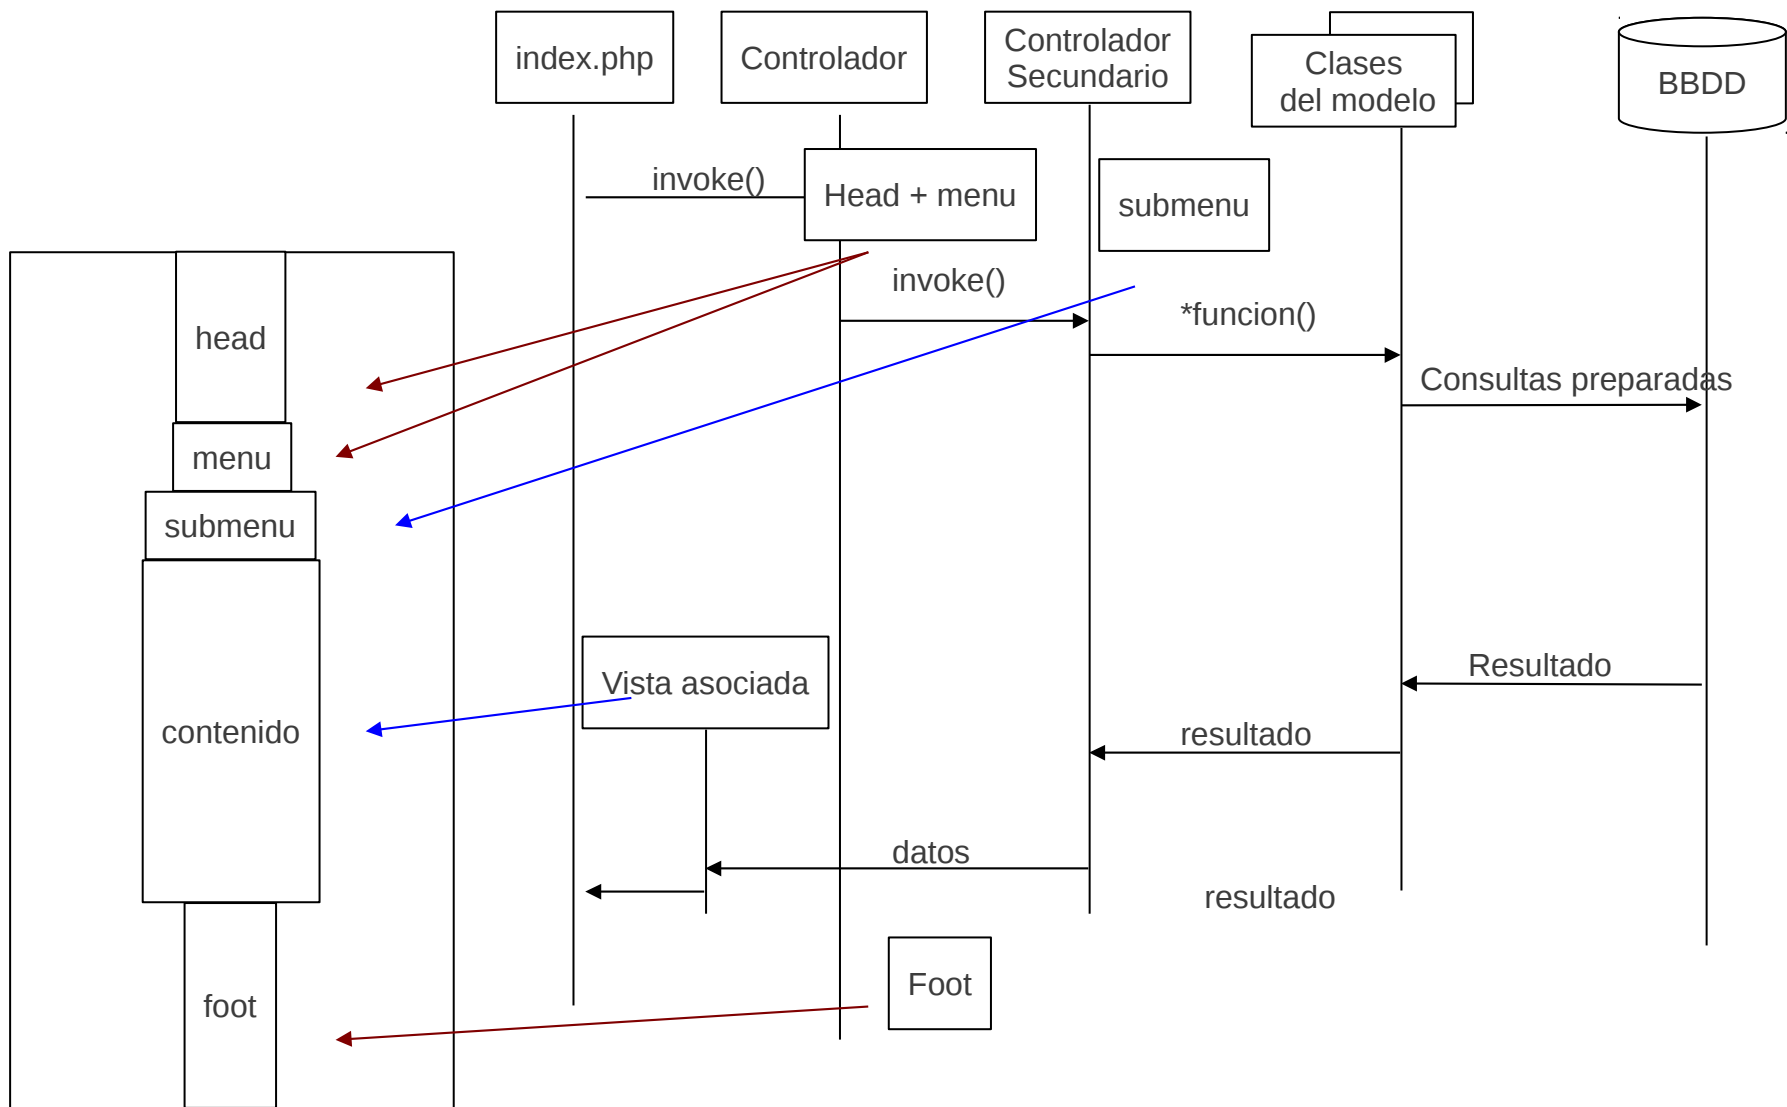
index.php

Controlador

Controlador Secundario

Clases del modelo

BBDD

invoke()

Head + menu

submenu

invoke()

*funcion()

Consultas preparadas

head

menu

submenu

contenido

Vista asociada

Resultado

resultado

datos

resultado

Foot

foot